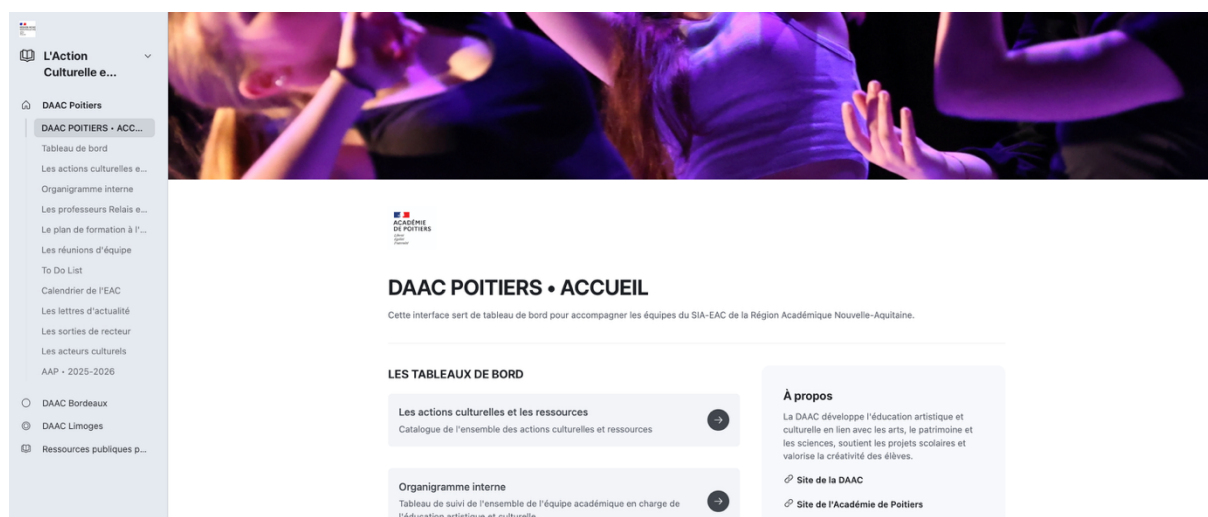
L'Action Culturelle e...

DAAC Poitiers
DAAC POITIERS • ACC...
Tableau de bord
Les actions culturelles e...
Organigramme interne
Les professeurs Relais e...
Le plan de formation à l'...
Les réunions d'équipe
To Do List
Calendrier de l'EAC
Les lettres d'actualité
Les sorties de recteur
Les acteurs culturels
AAP • 2025-2026
DAAC Bordeaux
DAAC Limoges
Ressources publiques p...

ACADÉMIE DE POITIERS

DAAC POITIERS • ACCUEIL

Cette interface sert de tableau de bord pour accompagner les équipes du SIA-EAC de la Région Académique Nouvelle-Aquitaine.

LES TABLEAUX DE BORD

Les actions culturelles et les ressources
Catalogue de l'ensemble des actions culturelles et ressources

Organigramme interne
Tableau de suivi de l'ensemble de l'équipe académique en charge de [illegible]

À propos
La DAAC développe l'éducation artistique et culturelle en lien avec les arts, le patrimoine et les sciences, soutient les projets scolaires et valorise la créativité des élèves.

Site de la DAAC
Site de l'Académie de Poitiers